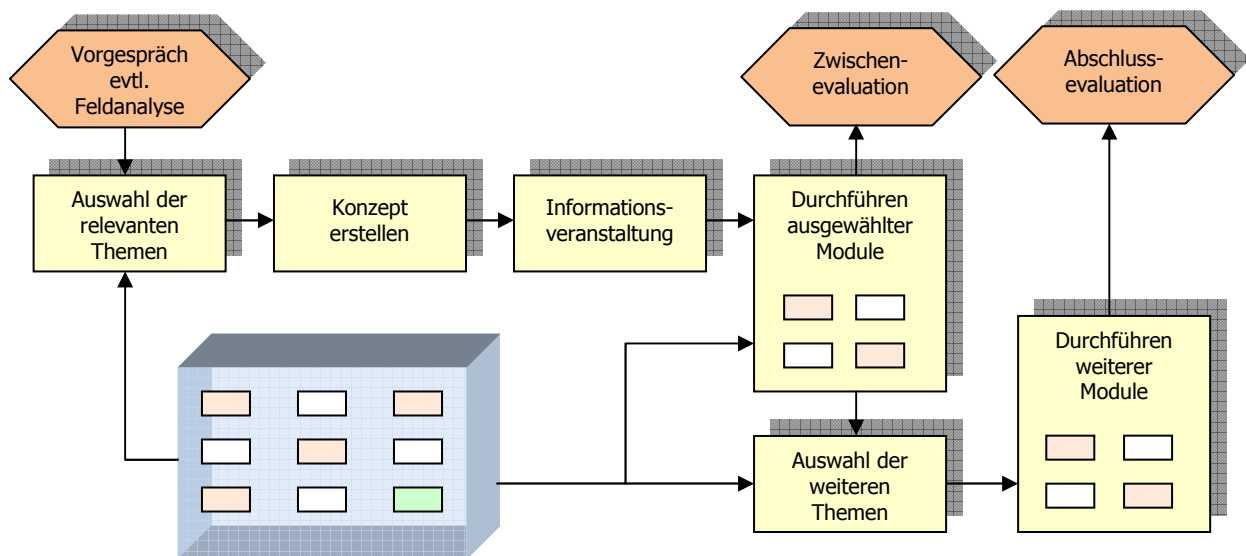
Vorgespräch evtl. Feldanalyse

Zwischenevaluation

Abschlussevaluation

Auswahl der relevanten Themen

Konzept erstellen

Informationsveranstaltung

Durchführen ausgewählter Module

Durchführen weiterer Module

Auswahl der weiteren Themen